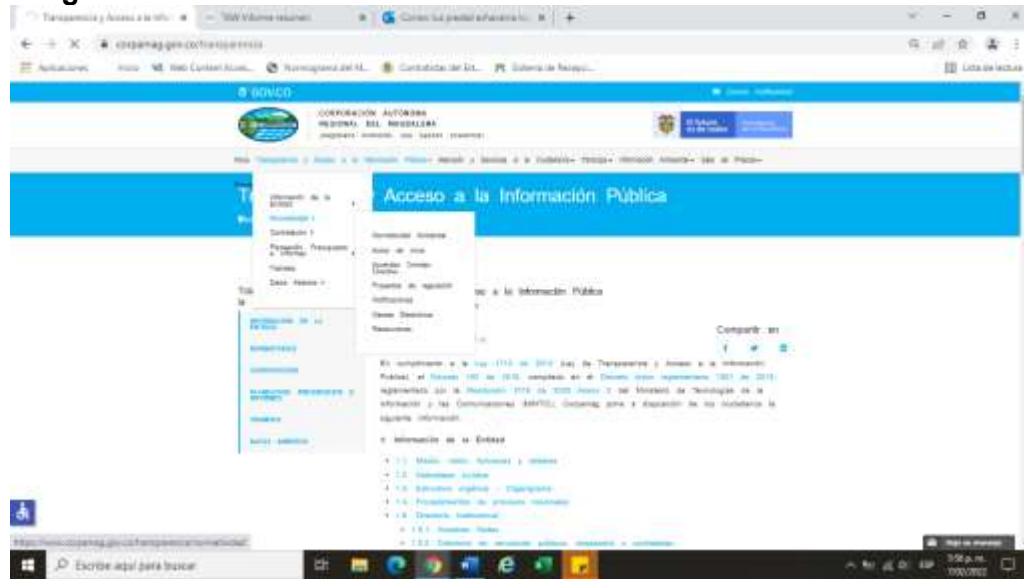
Transparencia y Acceso a la Info | TAW Informe resumen | Correo ha pasado de...

corpamag.gov.co/transparencia

Aplicaciones | Web Content Acce... | Cumbiotidas del Es... | Lista de lectura

GOV.CO

CORPORACIÓN AUTÓNOMA REGIONAL DEL MAGDALENA

Transparencia y Acceso a la Información Pública

Información de la Entidad
Normatividad
Contratación
Planeación, Presupuesto e Informes
Trámites
Datos Abiertos

Normatividad Ambiental
Actos de Ley
Gestión Temas Decretos
Proyectos de regulación
Notificaciones
Gacetas
Resoluciones

Transparencia y Acceso a la Información Pública

Compartir en

En cumplimiento a la Ley 1712 de 2014 (Ley de Transparencia y Acceso a la Información Pública), el Decreto 103 de 2015, compilado en el Decreto único reglamentario 1081 de 2015, reglamentado por la Resolución 3564 de 2015 Anexo 1 del Ministerio de Tecnologías de la Información y las Comunicaciones (MinTIC), Corpamag pone a disposición de los ciudadanos la siguiente información:

1. Información de la Entidad

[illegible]

https://www.corpamag.gov.co/transparencia/normatividad

Escribe aquí para buscar

3:58 p.m.